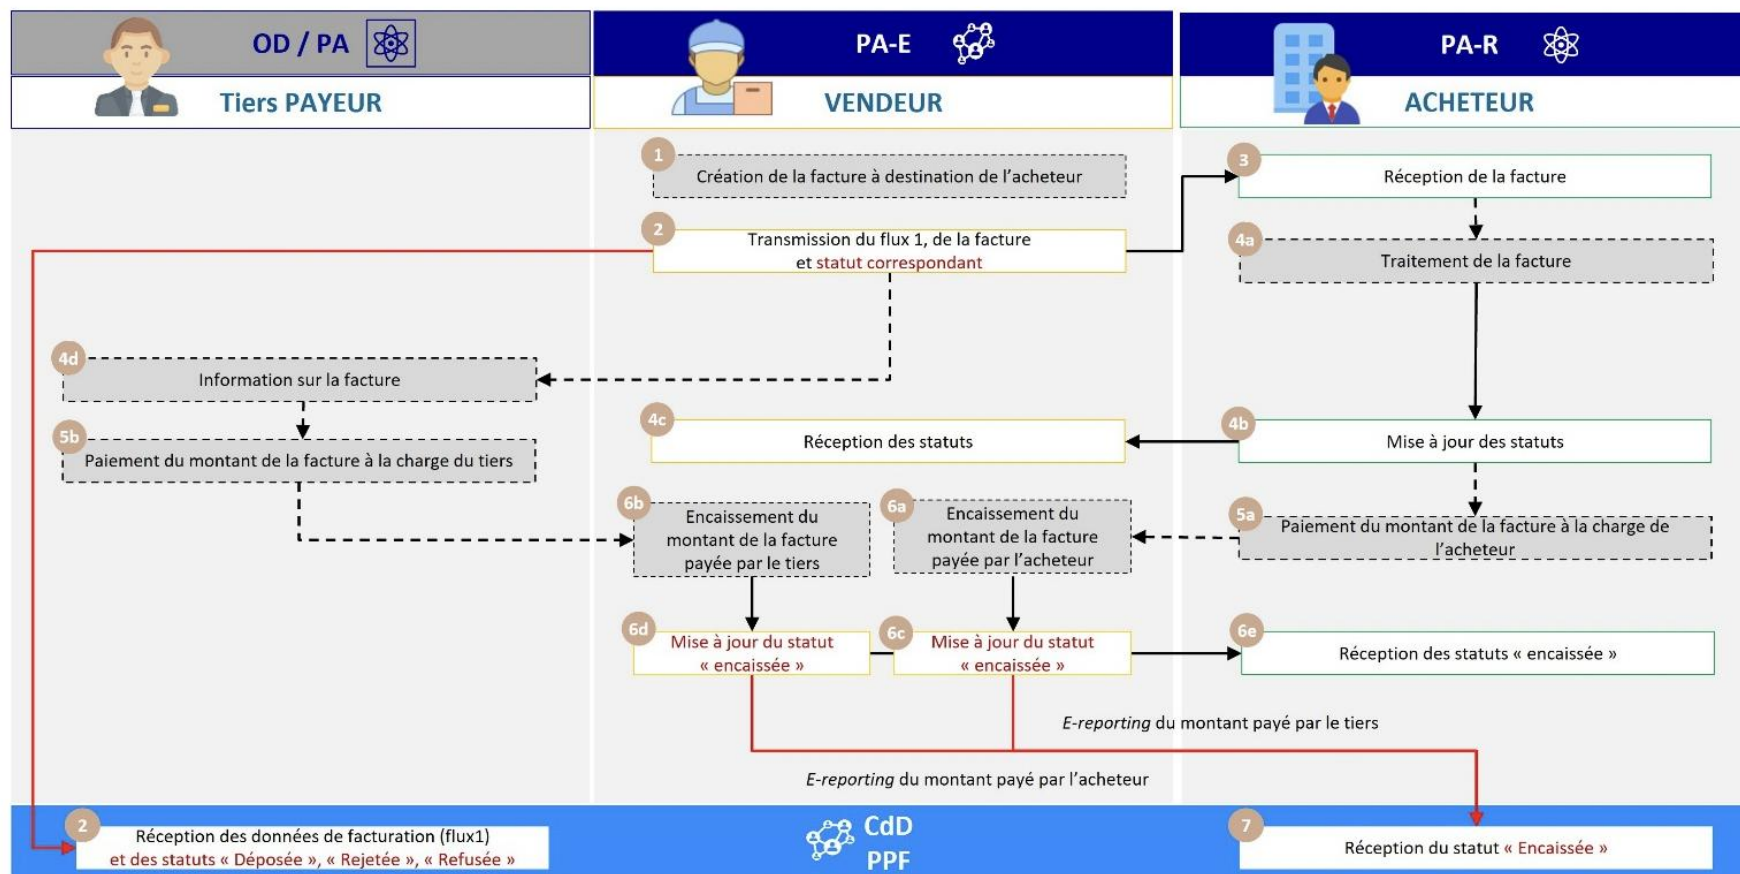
OD / PA

Tiers PAYEUR

PA-E

VENDEUR

PA-R

ACHETEUR

1 Création de la facture à destination de l'acheteur

2 Transmission du flux 1, de la facture et statut correspondant

3 Réception de la facture

4a Traitement de la facture

4d Information sur la facture

5b Paiement du montant de la facture à la charge du tiers

4c Réception des statuts

4b Mise à jour des statuts

6b Encaissement du montant de la facture payée par le tiers

6a Encaissement du montant de la facture payée par l'acheteur

5a Paiement du montant de la facture à la charge de l'acheteur

6d Mise à jour du statut « encaissée »

6c Mise à jour du statut « encaissée »

6e Réception des statuts « encaissée »

E-reporting du montant payé par le tiers

E-reporting du montant payé par l'acheteur

2 Réception des données de facturation (flux1) et des statuts « Déposée », « Rejetée », « Refusée »

CdD PPF

7 Réception du statut « Encaissée »